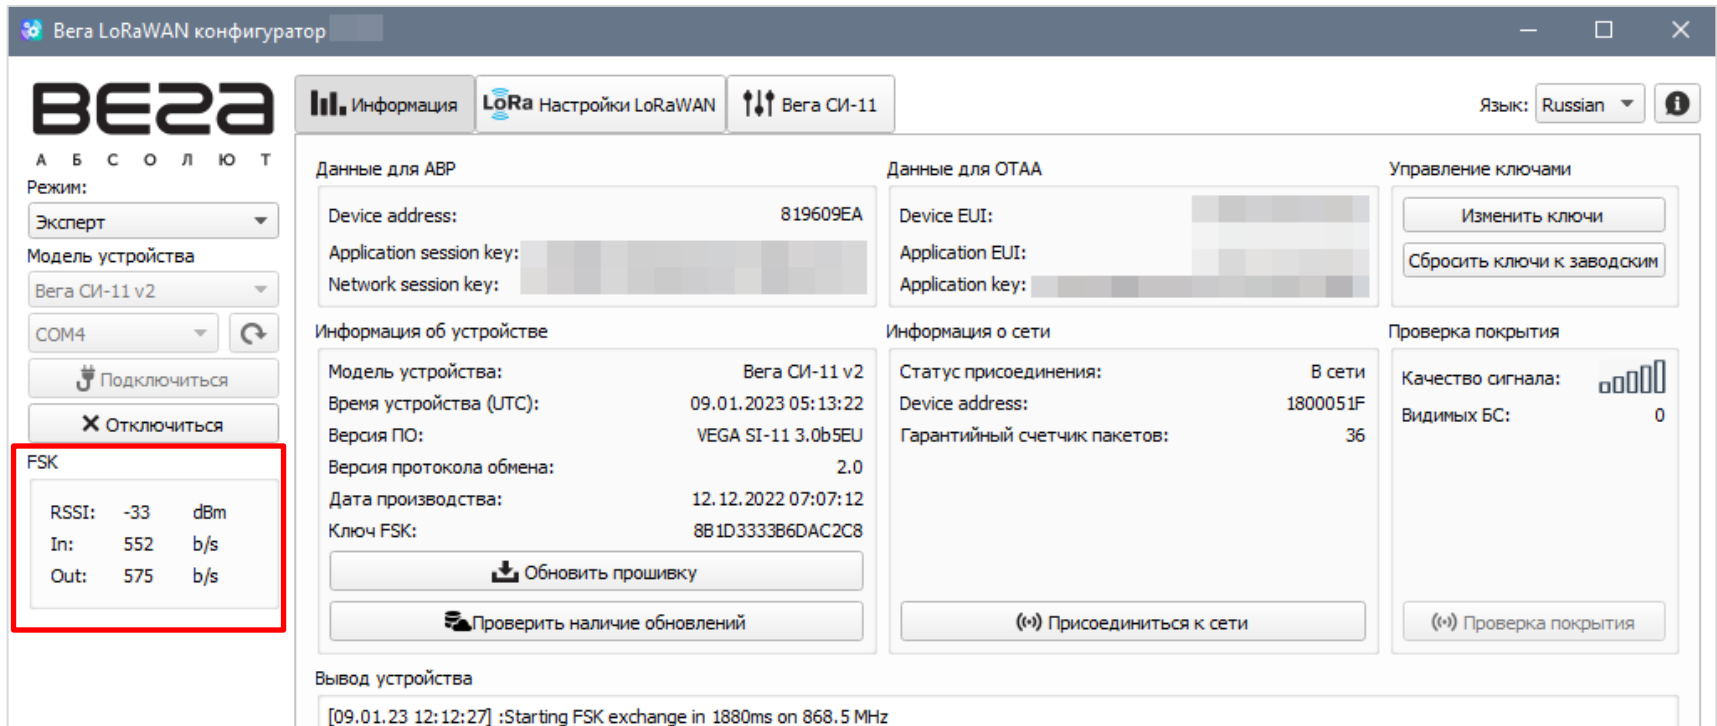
Вега LoRaWAN конфигуратор

Вега
А Б С О Л Ю Т

Режим:
Эксперт
Модель устройства
Вега СИ-11 v2
COM4
Подключиться
Отключиться

FSK
RSSI: -33 dBm
In: 552 b/s
Out: 575 b/s

Информация
LoRa Настройки LoRaWAN
Вега СИ-11

Язык: Russian

Данные для ABP
Device address: 819609EA
Application session key: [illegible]
Network session key: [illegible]

Данные для OTAA
Device EUI: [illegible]
Application EUI: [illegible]
Application key: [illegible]

Управление ключами
Изменить ключи
Сбросить ключи к заводским

Информация об устройстве
Модель устройства: Вега СИ-11 v2
Время устройства (UTC): 09.01.2023 05:13:22
Версия ПО: VEGA SI-11 3.0b5EU
Версия протокола обмена: 2.0
Дата производства: 12.12.2022 07:07:12
Ключ FSK: 8B1D3333B6DAC2C8
Обновить прошивку
Проверить наличие обновлений

Информация о сети
Статус присоединения: В сети
Device address: 1800051F
Гарантийный счетчик пакетов: 36
Присоединиться к сети

Проверка покрытия
Качество сигнала:
Видимых БС: 0
Проверка покрытия

Вывод устройства
[09.01.23 12:12:27] :Starting FSK exchange in 1880ms on 868.5 MHz